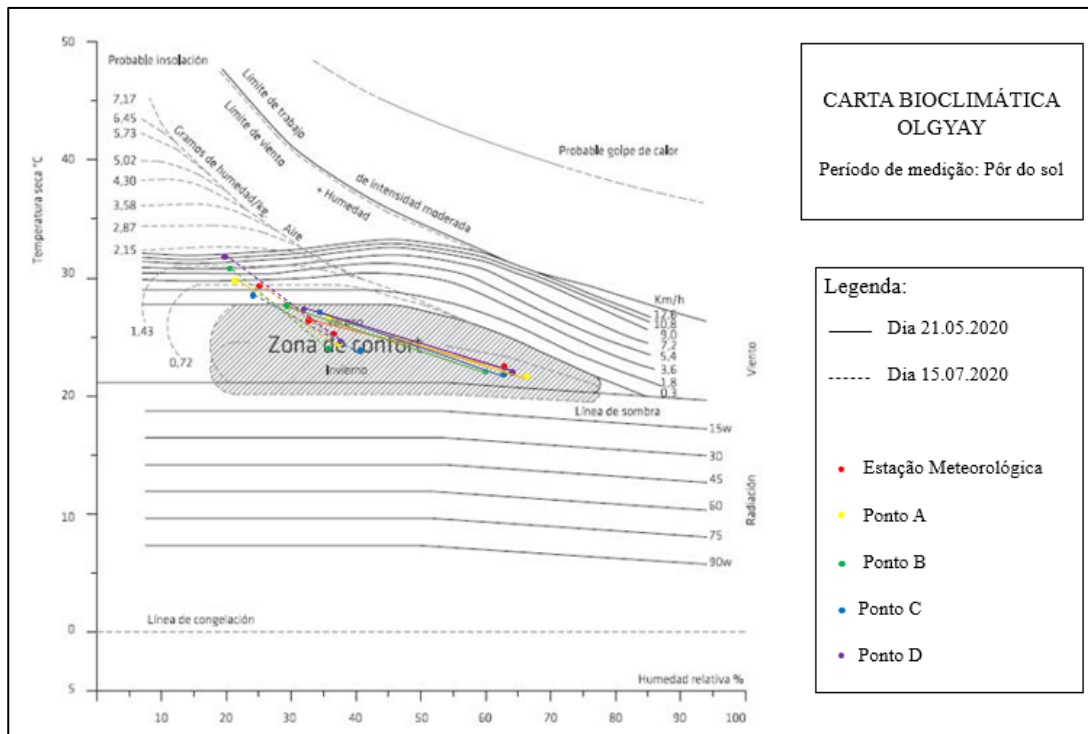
50

Probable insolación

Límite de trabajo

Límite de viento

Probable golpe de calor

7,17
6,45
5,73
5,02
4,30
3,58
2,87
2,15
1,43
0,72

Gramos de humedad/kg

Aire

+ Humedad

de intensidad moderada

40

Temperatura seca °C

30

Km/h
12,6
10,8
9,0
7,2
5,4
3,6
1,8
0,3

Viento

Zona de confort

Invierno

20

Línea de sombra

15w
30
45
60
75
90w

Radiación

10

0

Línea de congelación

5

Humedad relativa %

10 20 30 40 50 60 70 80 90 100

CARTA BIOCLIMÁTICA OLGYAY

Período de medição: Pôr do sol

Legenda:

Dia 21.05.2020

Dia 15.07.2020

Estação Meteorológica

Ponto A

Ponto B

Ponto C

Ponto D